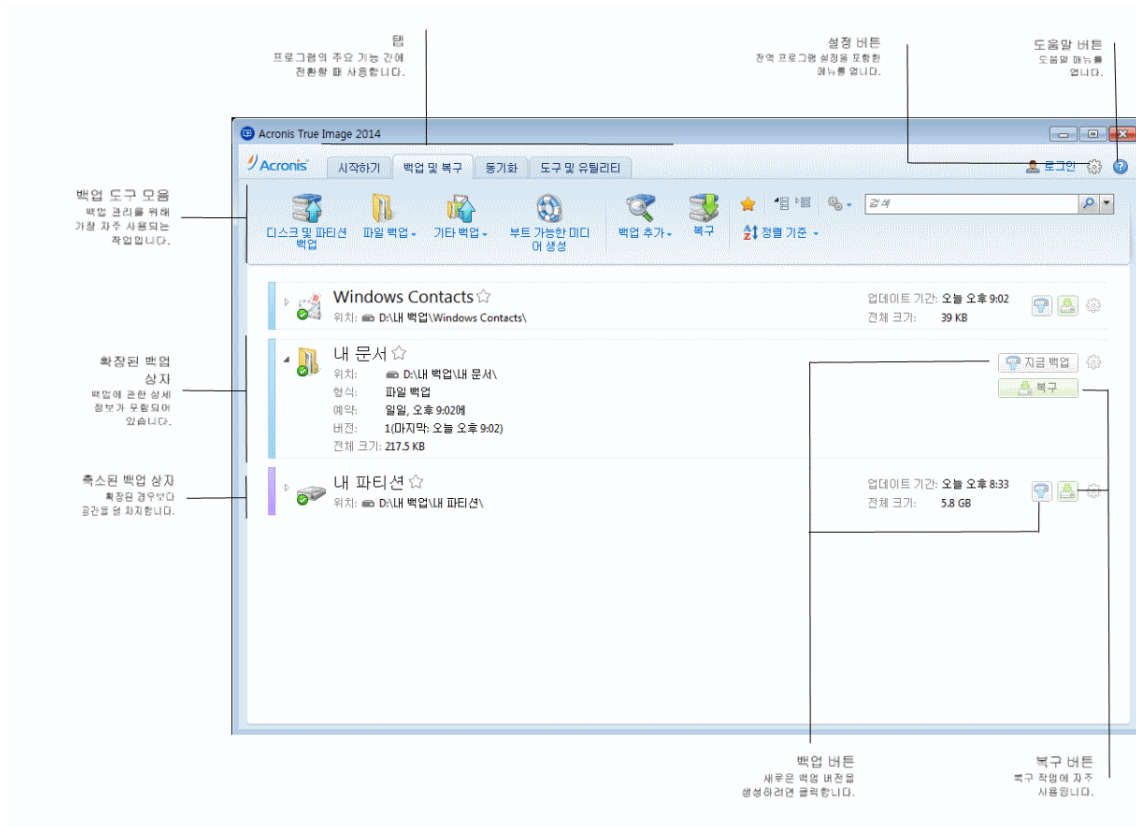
탭
프로그램의 주요 기능 간에 전환할 때 사용합니다.

설정 버튼
전역 프로그램 설정을 포함한 메뉴를 엽니다.

도움말 버튼
도움말 메뉴를 엽니다.

Acronis True Image 2014

Acronis

시작하기 | 백업 및 복구 | 동기화 | 도구 및 유틸리티

로그인

백업 도구 모음
백업 관리를 위해 가장 자주 사용되는 작업입니다.

디스크 및 파티션 백업 | 파일 백업 | 기타 백업 | 부트 가능한 미디어 생성 | 백업 추가 | 복구 | 정렬 기준

검색

Windows Contacts
위치: D:\내 백업\Windows Contacts\
업데이트 기간: 오늘 오후 9:02
전체 크기: 39 KB

확장된 백업 상자
백업에 관한 상세 정보가 포함되어 있습니다.

내 문서
위치: D:\내 백업\내 문서\
형식: 파일 백업
예약: 일일, 오후 9:02에
버전: 1(마지막: 오늘 오후 9:02)
전체 크기: 217.5 KB

지금 백업
복구

축소된 백업 상자
확장된 경우보다 공간을 덜 차지합니다.

내 파티션
위치: D:\내 백업\내 파티션\
업데이트 기간: 오늘 오후 8:33
전체 크기: 5.8 GB

백업 버튼
새로운 백업 버전을 생성하려면 클릭합니다.

복구 버튼
복구 작업에 자주 사용됩니다.